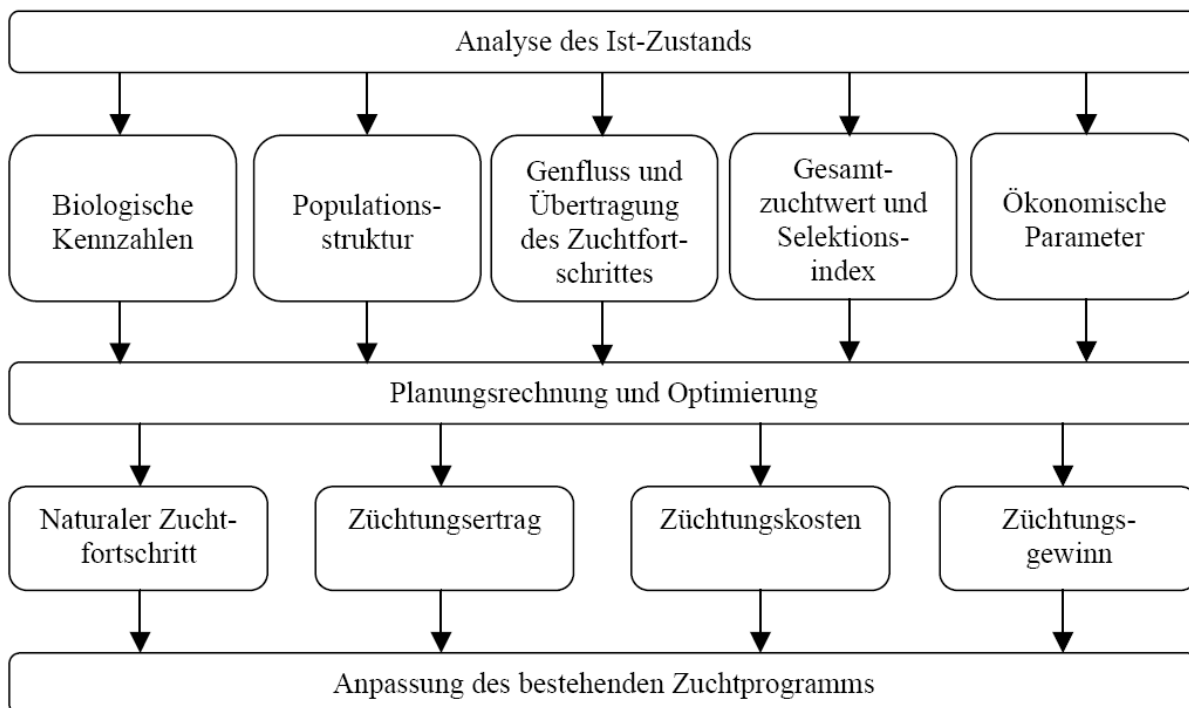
Analyse des Ist-Zustands

Biologische Kennzahlen

Populationsstruktur

Genfluss und Übertragung des Zuchtfortschrittes

Gesamtzuchtwert und Selektionsindex

Ökonomische Parameter

Planungsrechnung und Optimierung

Naturaler Zuchtfortschritt

Züchtungsertrag

Züchtungskosten

Züchtungsgewinn

Anpassung des bestehenden Zuchtprogramms